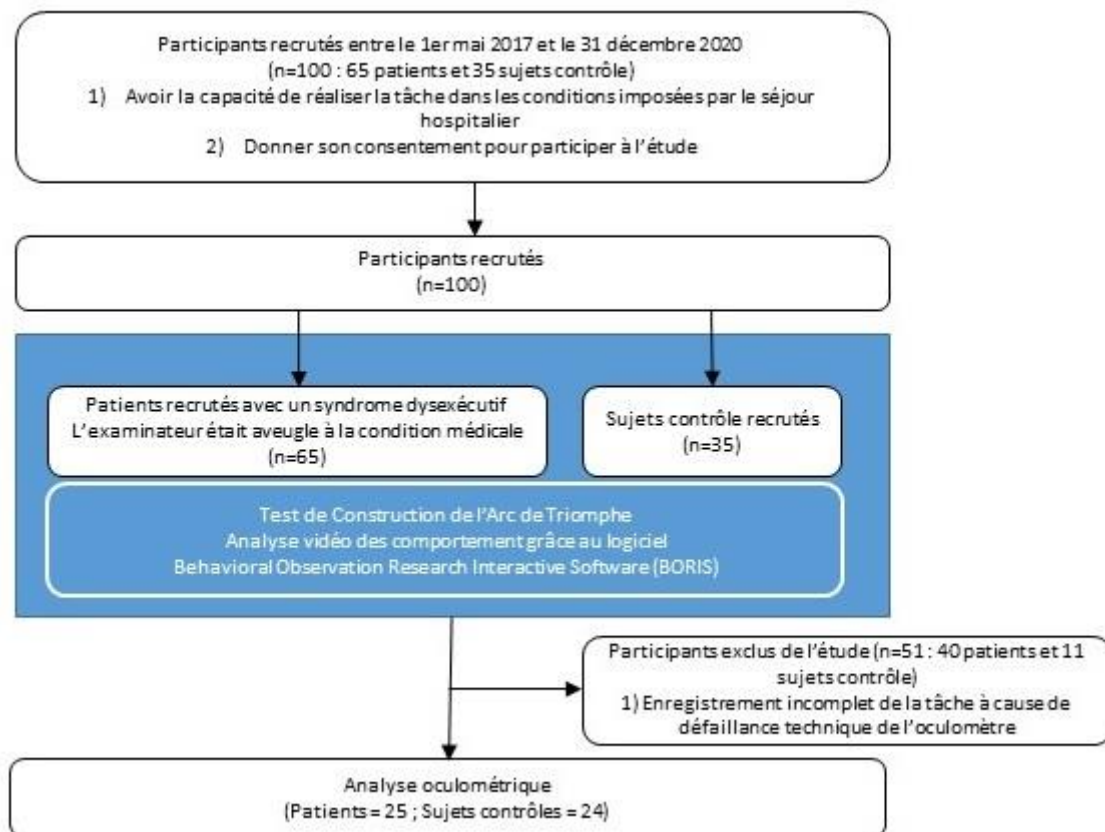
Participants recrutés entre le 1er mai 2017 et le 31 décembre 2020
(n=100 : 65 patients et 35 sujets contrôle)
1) Avoir la capacité de réaliser la tâche dans les conditions imposées par le séjour hospitalier
2) Donner son consentement pour participer à l'étude

Participants recrutés
(n=100)

Patients recrutés avec un syndrome dysexécutif
L'examinateur était aveugle à la condition médicale
(n=65)

Sujets contrôle recrutés
(n=35)

Test de Construction de l'Arc de Triomphe
Analyse vidéo des comportement grâce au logiciel
Behavioral Observation Research Interactive Software (BORIS)

Participants exclus de l'étude (n=51 : 40 patients et 11 sujets contrôle)
1) Enregistrement incomplet de la tâche à cause de défaillance technique de l'oculomètre

Analyse oculométrique
(Patients = 25 ; Sujets contrôles = 24)